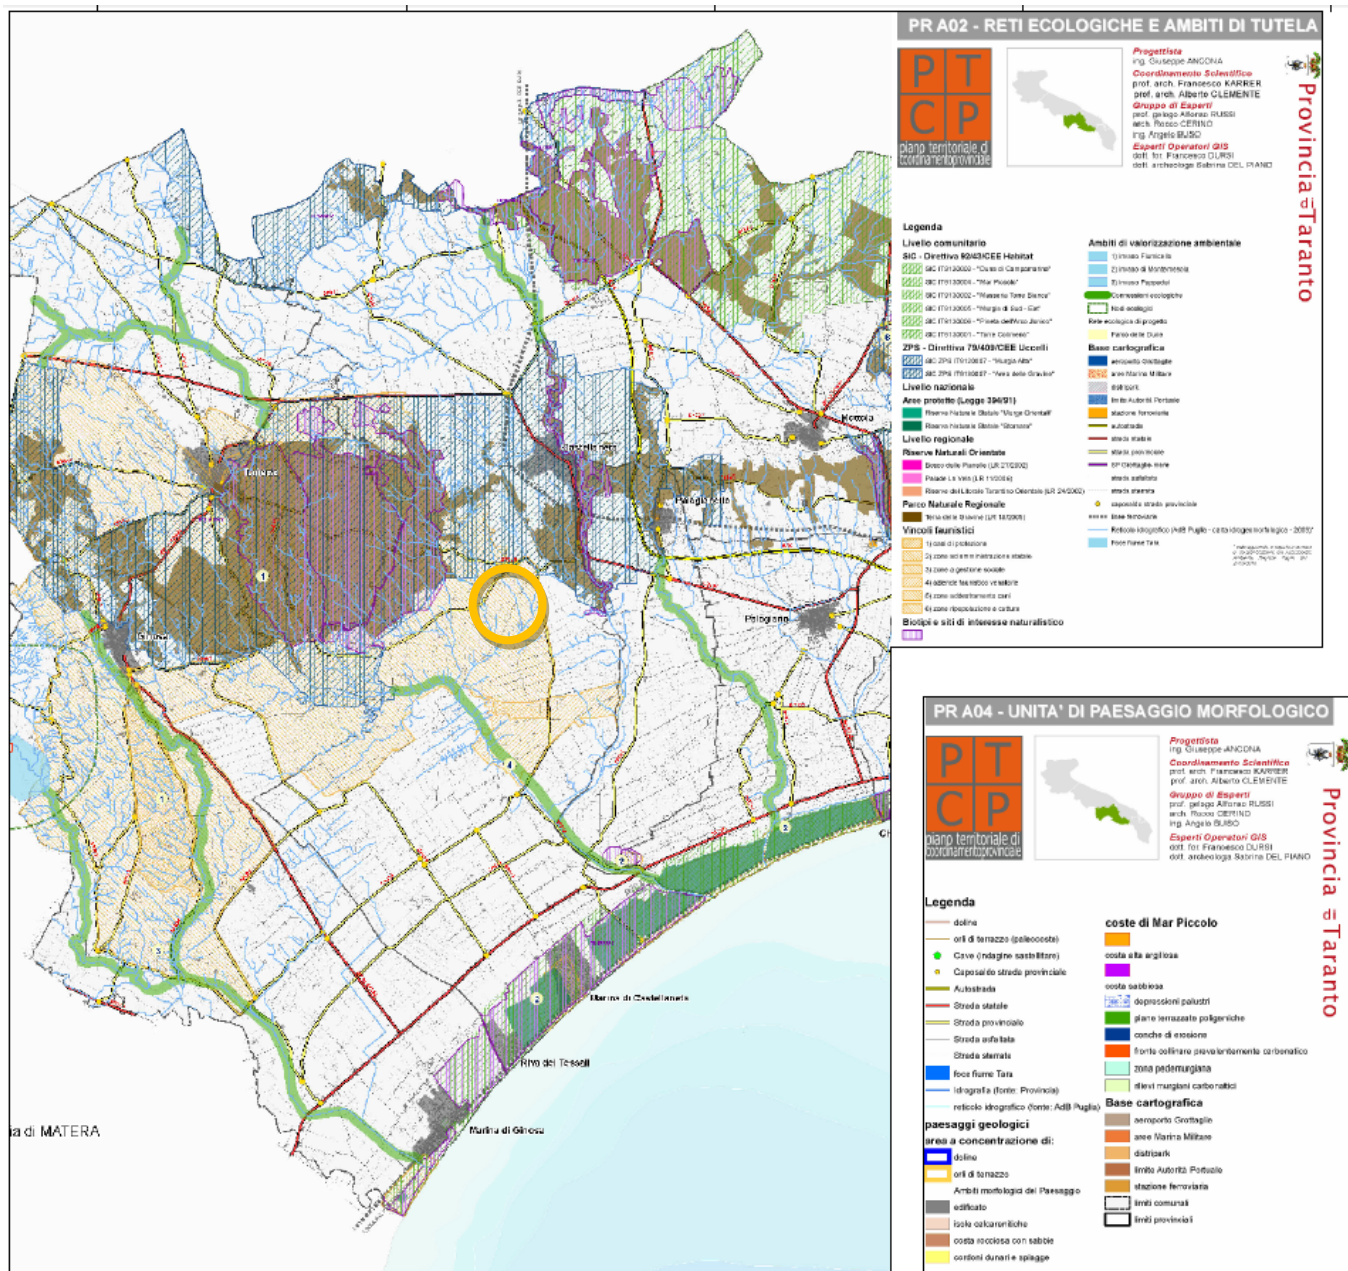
PR A02 - RETI ECOLOGICHE E AMBITI DI TUTELA

P T
C P
piano territoriale di coordinamento provinciale

Progettista
ing. Giuseppe ANCONA
Coordinamento Scientifico
prof. arch. Francesco KARRER
prof. arch. Alberto CLEMENTE
Gruppo di Esperti
prof. geologo Alfonso RUSSI
arch. Rocco CERINO
ing. Angelo BUSO
Esperti Operatori GIS
dott. for. Francesco DURSI
dott. archeologa Sabrina DEL PIANO

Provincia di Taranto

Legenda
Livello comunitario
SIC - Direttiva 92/43/CEE Habitat
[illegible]
ZPS - Direttiva 79/409/CEE Uccelli
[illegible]
Livello nazionale
Aree protette (Legge 394/91)
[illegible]
Livello regionale
Riserve Naturali Orientate
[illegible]
Parco Naturale Regionale
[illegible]
Vincoli faunistici
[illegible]
Biotipi e siti di interesse naturalistico

Ambiti di valorizzazione ambientale
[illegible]
Base cartografica
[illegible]

Massafra
Castellaneta
Ginosa
Laterza
Palagianello
Palagiano
Marina di Castellaneta
Riva dei Tessali
Marina di Ginosa
ia di MATERA

PR A04 - UNITA' DI PAESAGGIO MORFOLOGICO

P T
C P
piano territoriale di coordinamento provinciale

Progettista
ing. Giuseppe ANCONA
Coordinamento Scientifico
prof. arch. Francesco KARRER
prof. arch. Alberto CLEMENTE
Gruppo di Esperti
prof. geologo Alfonso RUSSI
arch. Rocco CERINO
ing. Angelo BUSO
Esperti Operatori GIS
dott. for. Francesco DURSI
dott. archeologa Sabrina DEL PIANO

Provincia di Taranto

Legenda
doline
orli di terrazzo (paleocoste)
Cave (indagine satellitare)
Caposaldo strade provinciale
Autostrada
Strada statale
Strada provinciale
Strada asfaltata
Strada sterrata
foce fiume Tara
Idrografia (fonte: Provincia)
reticolo idrografico (fonte: AdB Puglia)
paesaggi geologici
area a concentrazione di:
doline
orli di terrazzo
Ambiti morfologici del Paesaggio
edificato
isole calcarenitiche
costa rocciosa con sabbie
cordoni dunari e spiagge

coste di Mar Piccolo
costa alta argillosa
costa sabbiosa
depressioni palustri
piane terrazzate poligeniche
conche di erosione
fronte collinare prevalentemente carbonatico
zona pedemurgiana
rilievi murgiani carbonatici
Base cartografica
aeroporto Grottaglie
aree Marina Militare
distripark
limite Autorità Portuale
stazione ferroviaria
limiti comunali
limiti provinciali